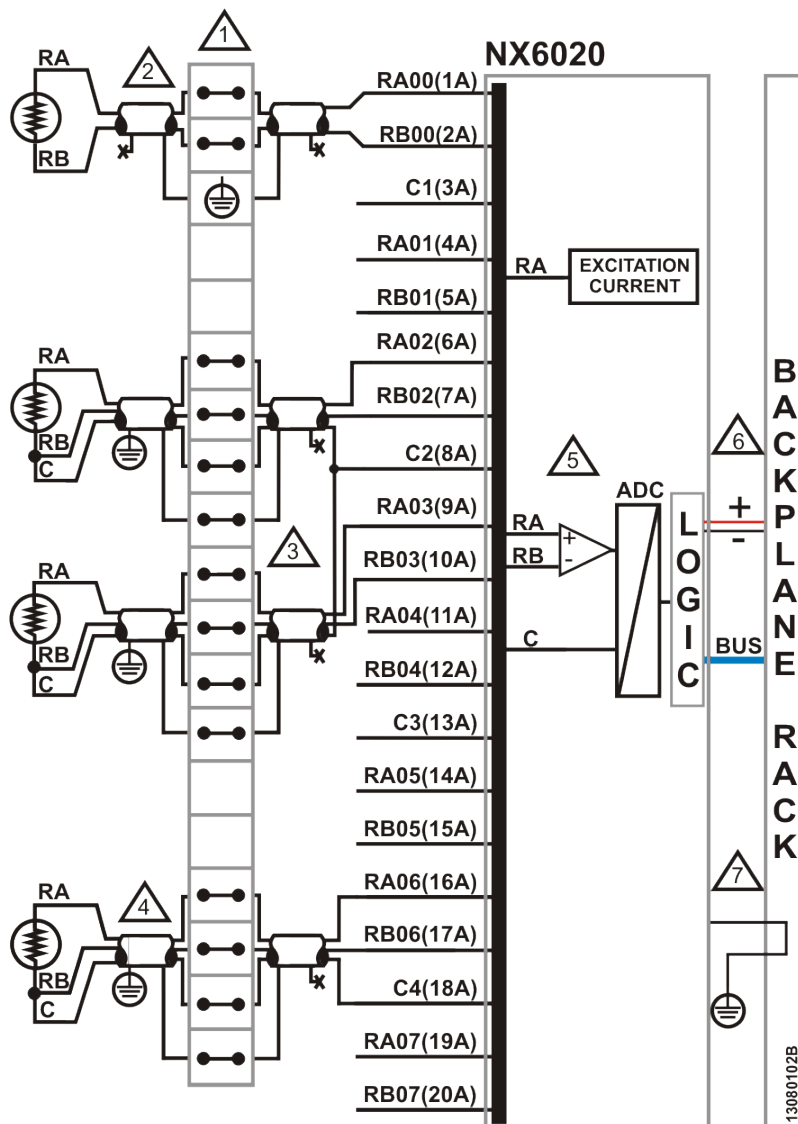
1
NX6020
RA
2
RA00(1A)
RB
RB00(2A)
C1(3A)
RA01(4A)
RA
EXCITATION CURRENT
RB01(5A)
RA02(6A)
RA
RB02(7A)
RB
C
C2(8A)
5
6
RA03(9A)
ADC
RA
+
RB03(10A)
RB
-
+
-
3
RA
RA04(11A)
RB
C
C
RB04(12A)
LOGIC
BUS
BACKPLANE
RACK
C3(13A)
RA05(14A)
RB05(15A)
7
RA06(16A)
RA
4
RB06(17A)
RB
C
C4(18A)
RA07(19A)
RB07(20A)
13080102B